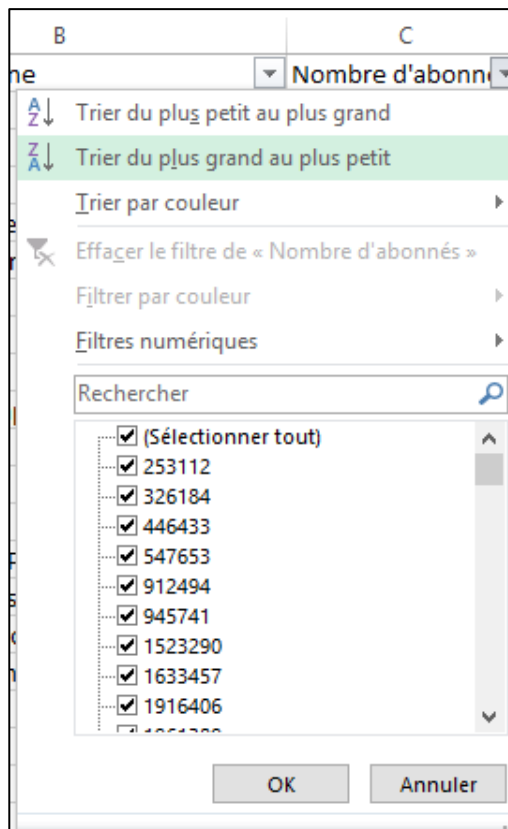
B
C
ne
Nombre d'abonn

Trier du plus petit au plus grand
Trier du plus grand au plus petit
Trier par couleur
Effacer le filtre de « Nombre d'abonnés »
Filtrer par couleur
Filtres numériques
Rechercher
(Sélectionner tout)
253112
326184
446433
547653
912494
945741
1523290
1633457
1916406
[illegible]
OK
Annuler